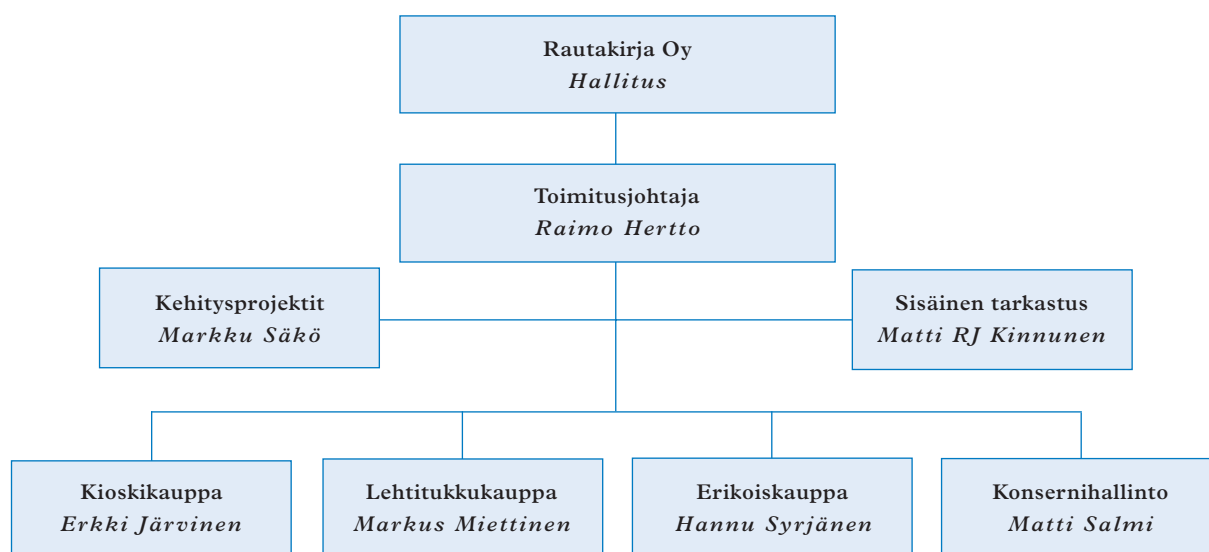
Rautakirja Oy
Hallitus

Toimitusjohtaja
Raimo Hertto

Kehitysprojektit
Markku Säkö

Sisäinen tarkastus
Matti RJ Kinnunen

Kioskikauppa
Erkki Järvinen

Lehtitukkukauppa
Markus Miettinen

Erikoiskauppa
Hannu Syrjänen

Konsernihallinto
Matti Salmi